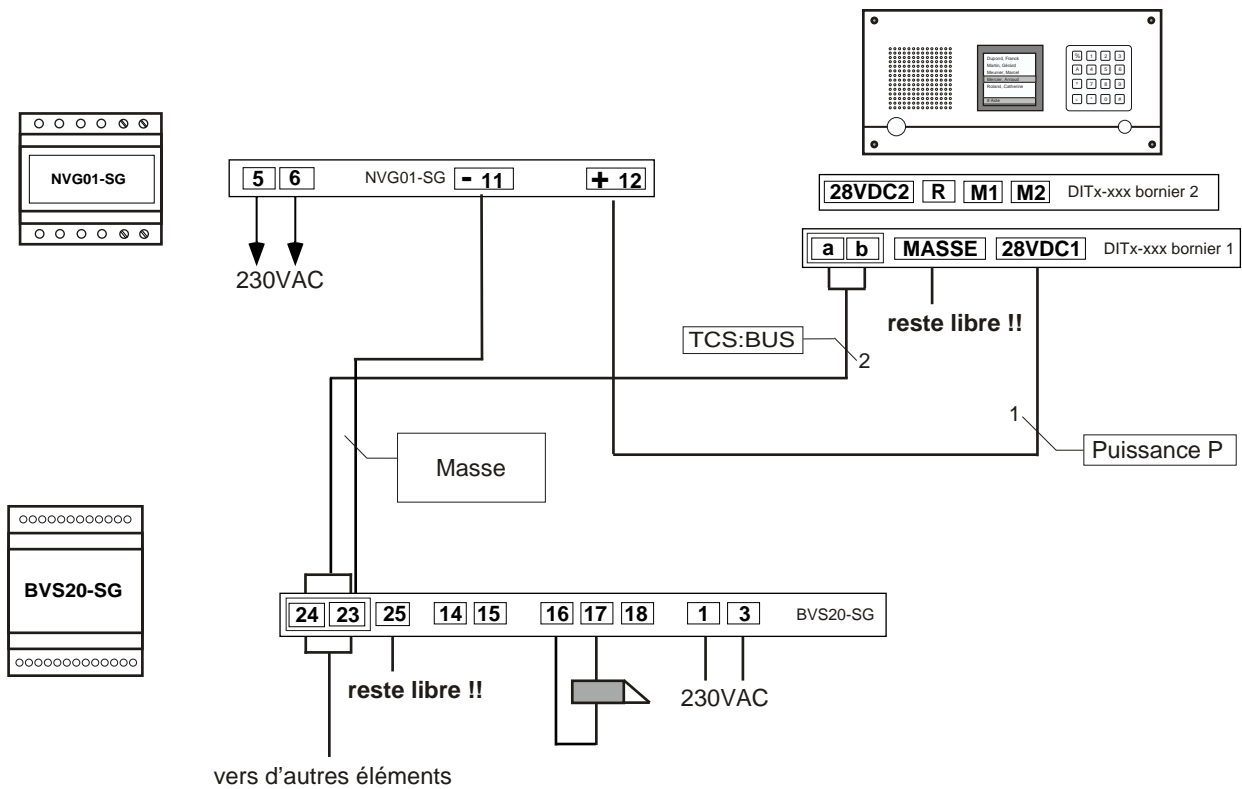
NVG01-SG

5 6 NVG01-SG - 11 + 12

230VAC

Dupond, Franck
Martin, Gérard
Meunier, Marcel
Mercier, Arnaud
Roland, Catherine

28VDC2 R M1 M2 DITx-xxx bornier 2

a b MASSE 28VDC1 DITx-xxx bornier 1

reste libre !!

TCS:BUS

2

1

Puissance P

Masse

BVS20-SG

24 23 25 14 15 16 17 18 1 3 BVS20-SG

reste libre !!

230VAC

vers d'autres éléments